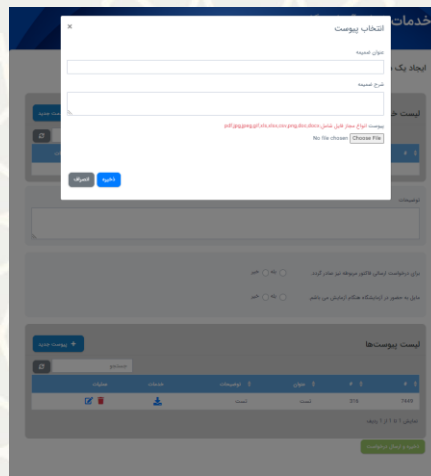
انتخاب پیوست
×
عنوان ضمیمه
شرح ضمیمه
پیوست انواع مجاز فایل شامل pdf,jpg,jpeg,gif,xls,xlsx,csv,png,doc,docx
Choose File No file chosen
ذخیره
انصراف
خدمات
ایجاد یک
لیست
توضیحات
برای درخواست ارسالی فاکتور مربوطه نیز صادر گردد
بله
خیر
تمایل به حضور در آزمایشگاه هنگام آزمایش می باشیم
بله
خیر
لیست پیوست‌ها
پیوست جدید
#
#
عنوان
توضیحات
ضمائم
عملیات
7949
378
تست
تست
نمایش 1 تا 1 از 1 ردیف
ذخیره و ارسال درخواست